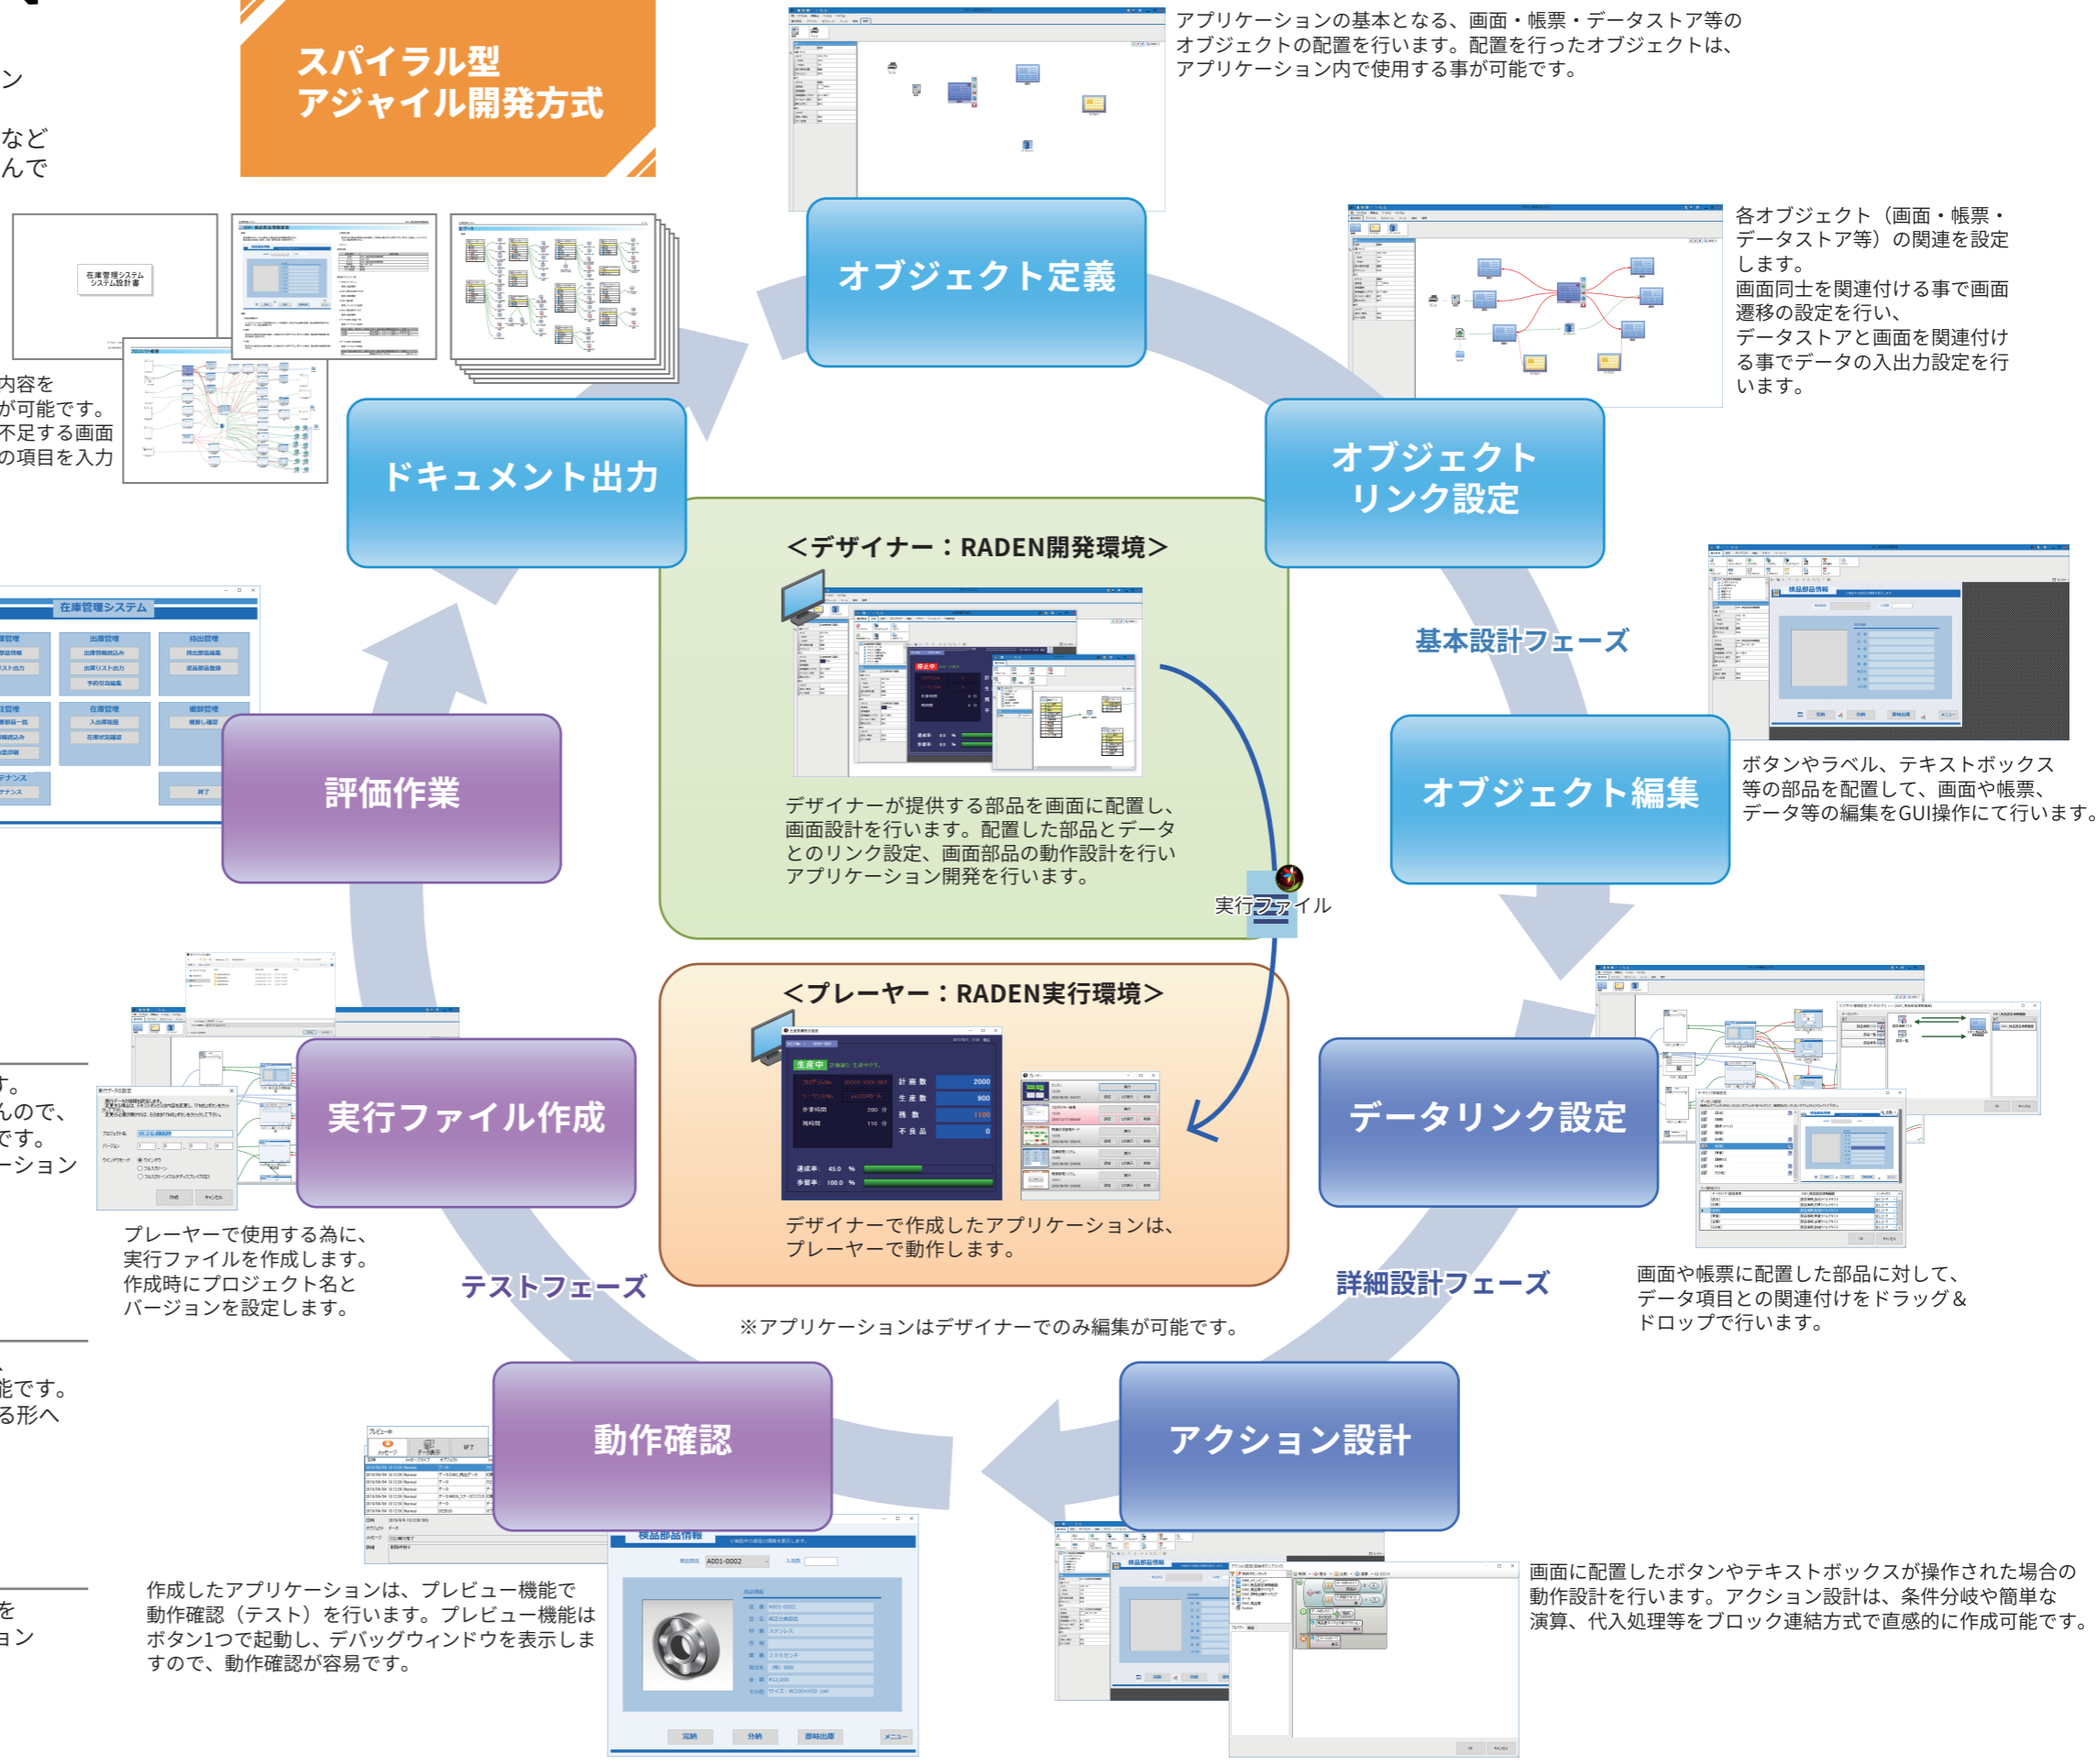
ン

など
んで

スパイラル型
アジャイル開発方式

在庫管理システム
システム設計書

内容を
が可能です。
不足する画面
の項目を入力

アプリケーションの基本となる、画面・帳票・データストア等のオブジェクトの配置を行います。配置を行ったオブジェクトは、アプリケーション内で使用する事が可能です。

オブジェクト定義

各オブジェクト（画面・帳票・データストア等）の関連を設定します。
画面同士を関連付ける事で画面遷移の設定を行い、
データストアと画面を関連付ける事でデータの入出力設定を行います。

ドキュメント出力

オブジェクト
リンク設定

＜デザイナー：RADEN開発環境＞

デザイナーが提供する部品を画面に配置し、画面設計を行います。配置した部品とデータとのリンク設定、画面部品の動作設計を行いアプリケーション開発を行います。

基本設計フェーズ

在庫管理システム

評価作業

オブジェクト編集

ボタンやラベル、テキストボックス等の部品を配置して、画面や帳票、データ等の編集をGUI操作にて行います。

実行ファイル

＜プレーヤー：RADEN実行環境＞

生産中

デザイナーで作成したアプリケーションは、プレーヤーで動作します。

す。
んので、
です。
ーション

実行ファイル作成

データリンク設定

プレーヤーで使用する為に、実行ファイルを作成します。作成時にプロジェクト名とバージョンを設定します。

テストフェーズ

詳細設計フェーズ

画面や帳票に配置した部品に対して、データ項目との関連付けをドラッグ＆ドロップで行います。

※アプリケーションはデザイナーでのみ編集が可能です。

能です。
る形へ

動作確認

アクション設計

検品部品情報

を
ョン

作成したアプリケーションは、プレビュー機能で動作確認（テスト）を行います。プレビュー機能はボタン1つで起動し、デバッグウィンドウを表示しますので、動作確認が容易です。

画面に配置したボタンやテキストボックスが操作された場合の動作設計を行います。アクション設計は、条件分岐や簡単な演算、代入処理等をブロック連結方式で直感的に作成可能です。